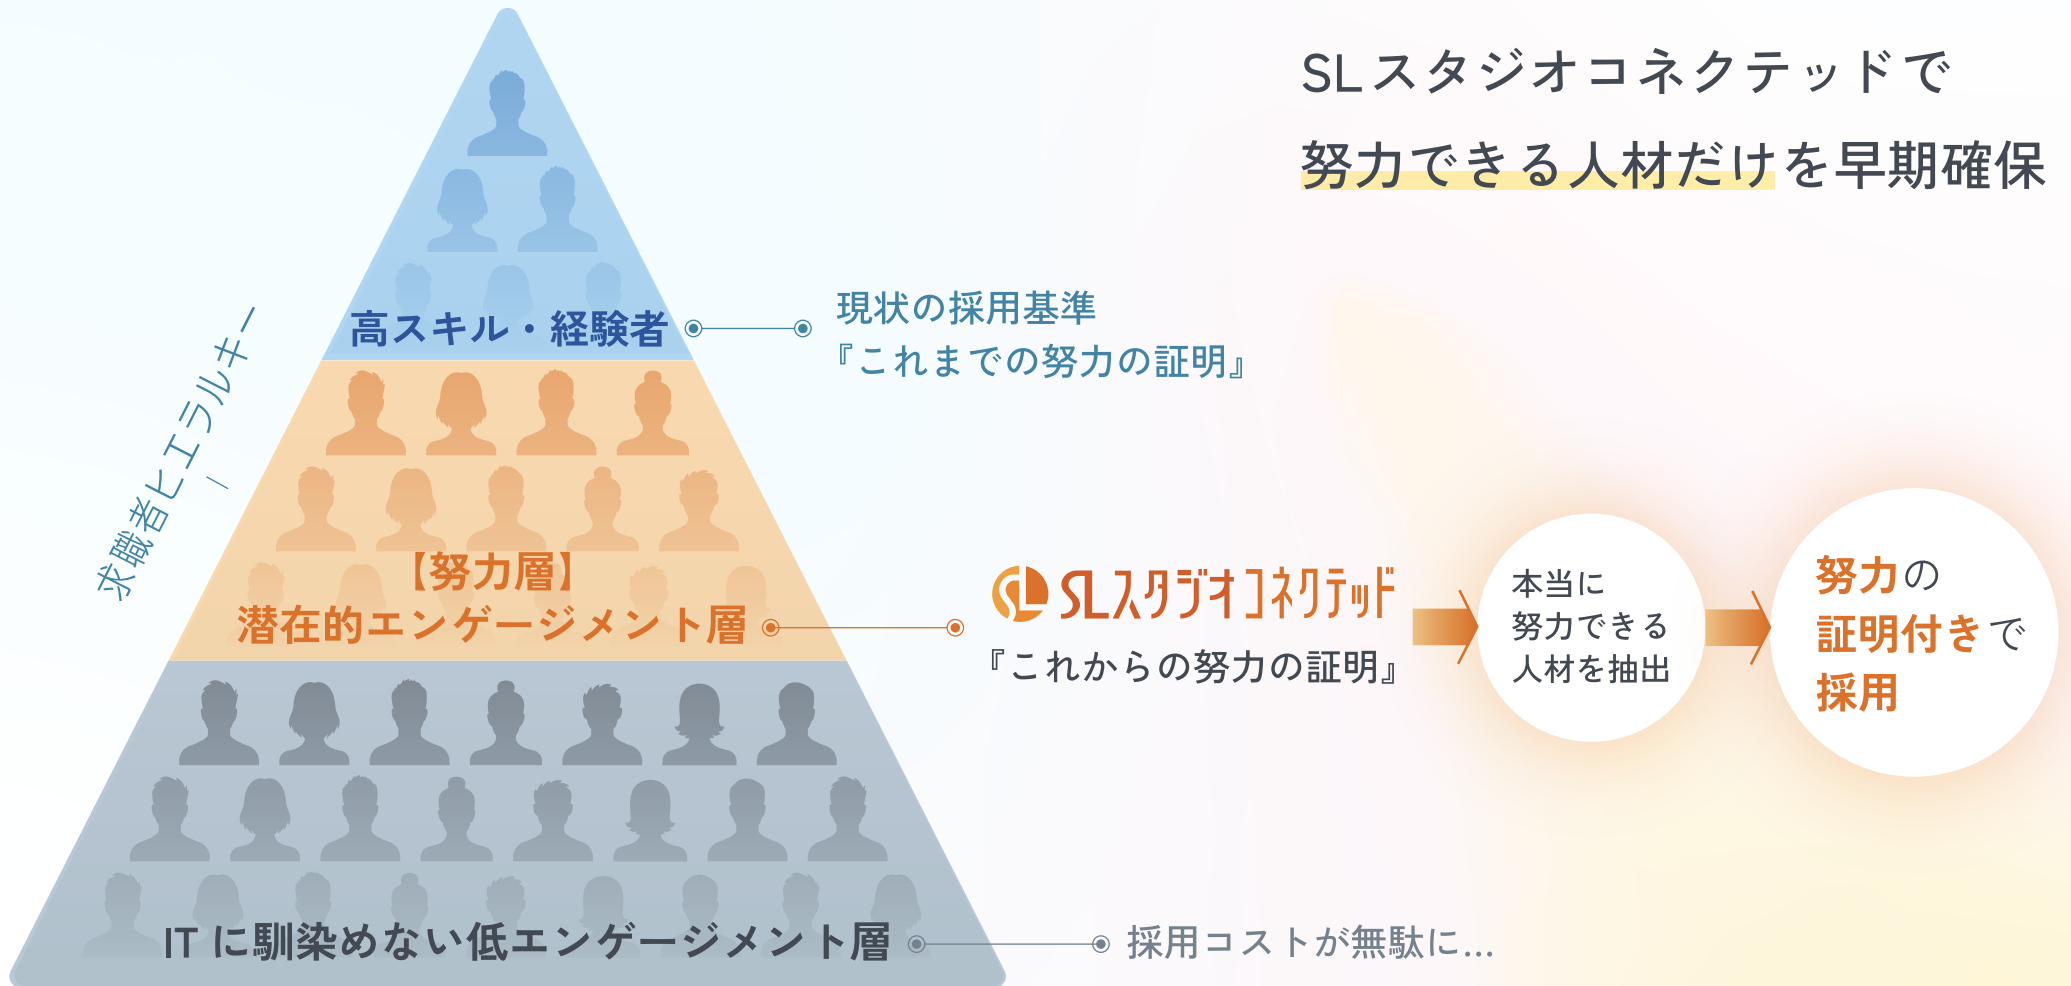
SLスタジオコネクテッドで
努力できる人材だけを早期確保

求職者ヒエラルキー

高スキル・経験者

現状の採用基準
『これまでの努力の証明』

【努力層】
潜在的エンゲージメント層

SLスタジオコネクテッド
『これからの努力の証明』

本当に
努力できる
人材を抽出

努力の
証明付きで
採用

IT に馴染めない低エンゲージメント層

採用コストが無駄に...